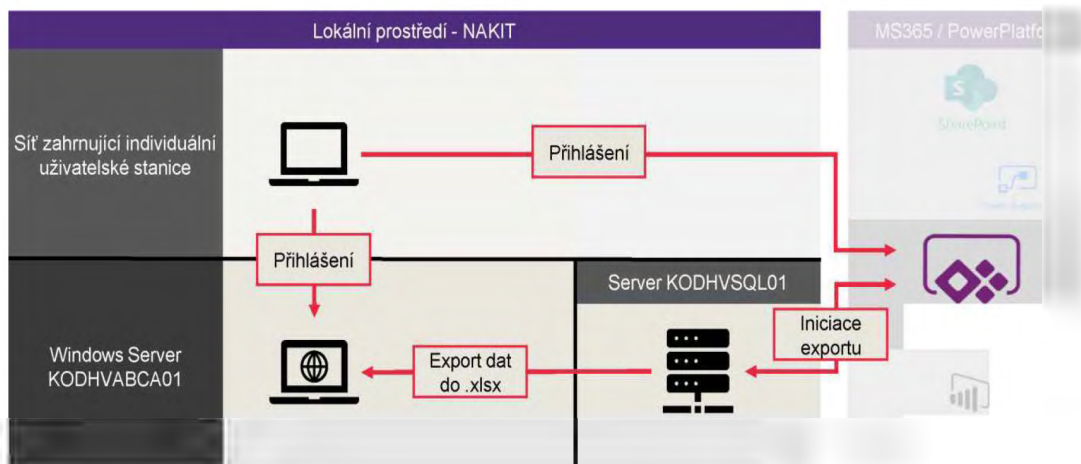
Lokální prostředí - NAKIT

MS365 / PowerPlatf

SharePoint

Síť zahrnující individuální uživatelské stanice

Přihlášení

Přihlášení

Server KODHVSQL01

Iniciace exportu

Windows Server KODHVABCA01

Export dat do .xlsx